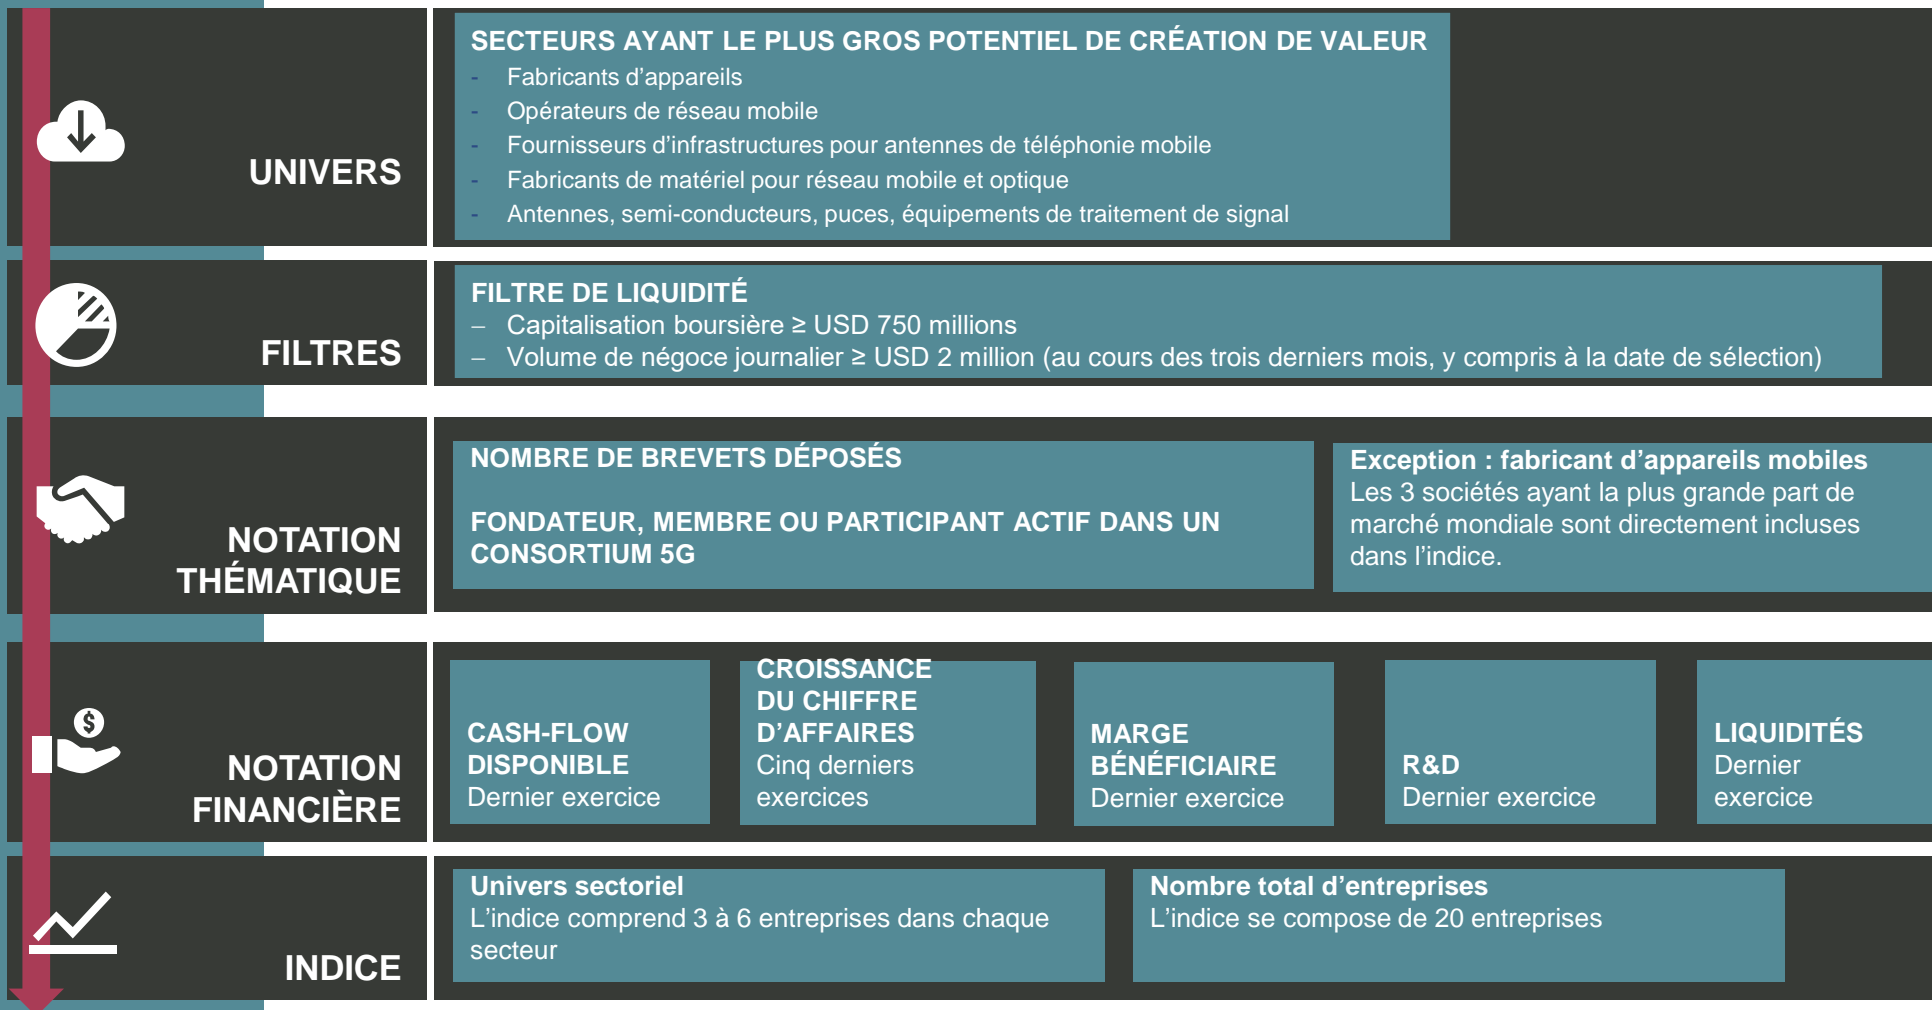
UNIVERS

SECTEURS AYANT LE PLUS GROS POTENTIEL DE CRÉATION DE VALEUR
- Fabricants d’appareils
- Opérateurs de réseau mobile
- Fournisseurs d’infrastructures pour antennes de téléphonie mobile
- Fabricants de matériel pour réseau mobile et optique
- Antennes, semi-conducteurs, puces, équipements de traitement de signal

FILTRES

FILTRE DE LIQUIDITÉ
– Capitalisation boursière ≥ USD 750 millions
– Volume de négoce journalier ≥ USD 2 million (au cours des trois derniers mois, y compris à la date de sélection)

NOTATION THÉMATIQUE

NOMBRE DE BREVETS DÉPOSÉS

FONDATEUR, MEMBRE OU PARTICIPANT ACTIF DANS UN CONSORTIUM 5G

Exception : fabricant d’appareils mobiles
Les 3 sociétés ayant la plus grande part de marché mondiale sont directement incluses dans l’indice.

NOTATION FINANCIÈRE

CASH-FLOW DISPONIBLE
Dernier exercice

CROISSANCE DU CHIFFRE D’AFFAIRES
Cinq derniers exercices

MARGE BÉNÉFICIAIRE
Dernier exercice

R&D
Dernier exercice

LIQUIDITÉS
Dernier exercice

INDICE

Univers sectoriel
L’indice comprend 3 à 6 entreprises dans chaque secteur

Nombre total d’entreprises
L’indice se compose de 20 entreprises